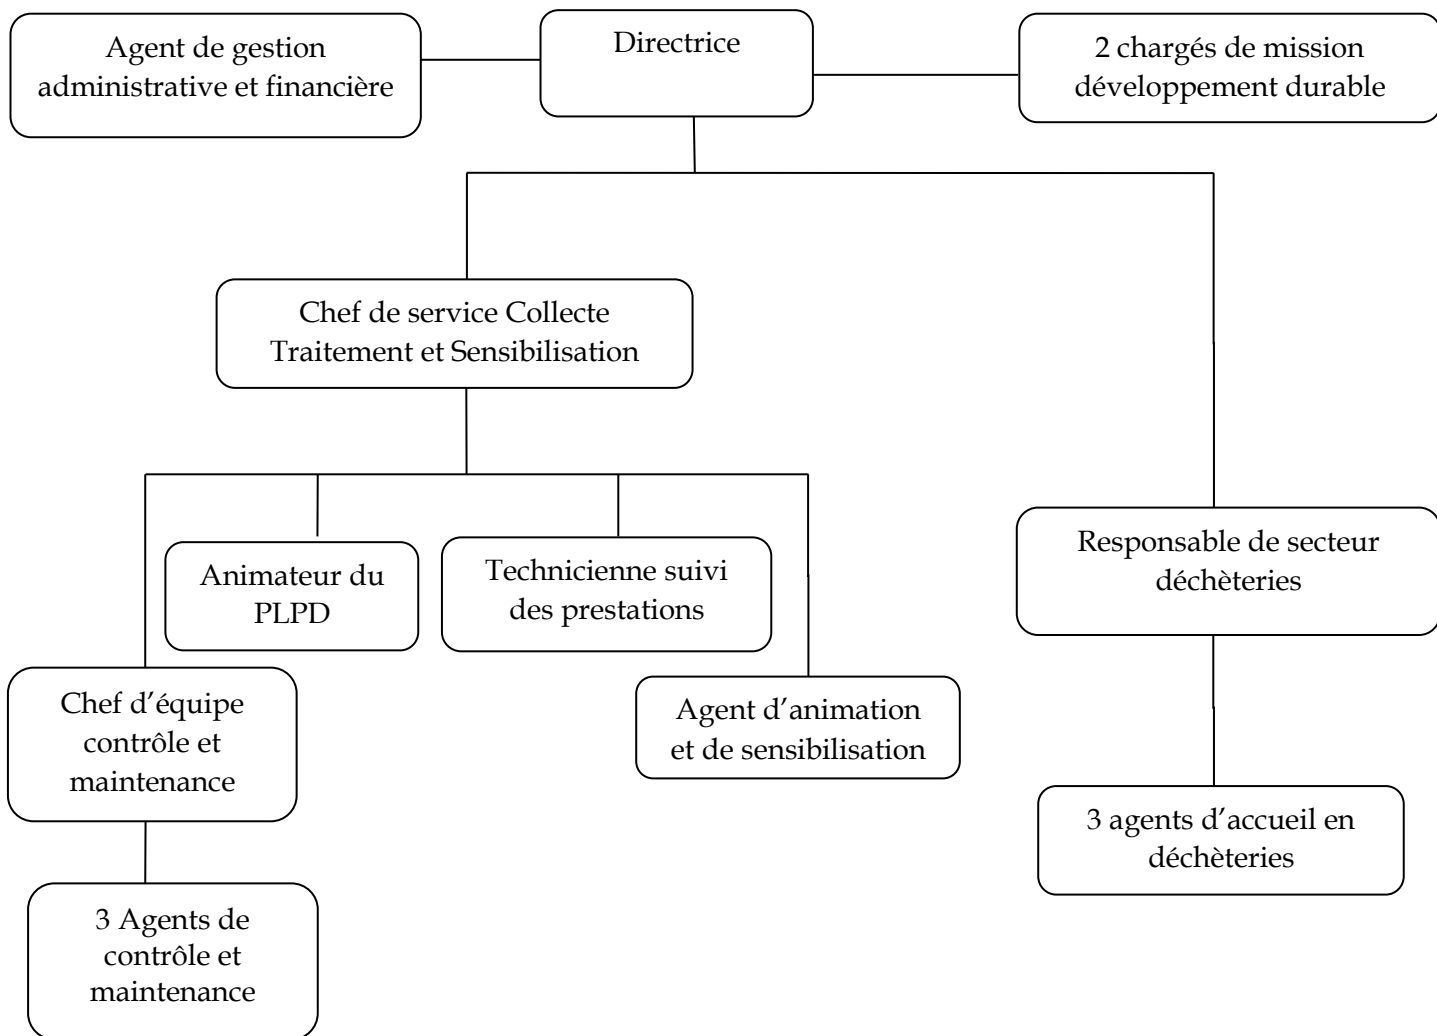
Agent de gestion administrative et financière

Directrice

2 chargés de mission développement durable

Chef de service Collecte Traitement et Sensibilisation

Animateur du PLPD

Technicienne suivi des prestations

Responsable de secteur déchèteries

Chef d'équipe contrôle et maintenance

Agent d'animation et de sensibilisation

3 agents d'accueil en déchèteries

3 Agents de contrôle et maintenance